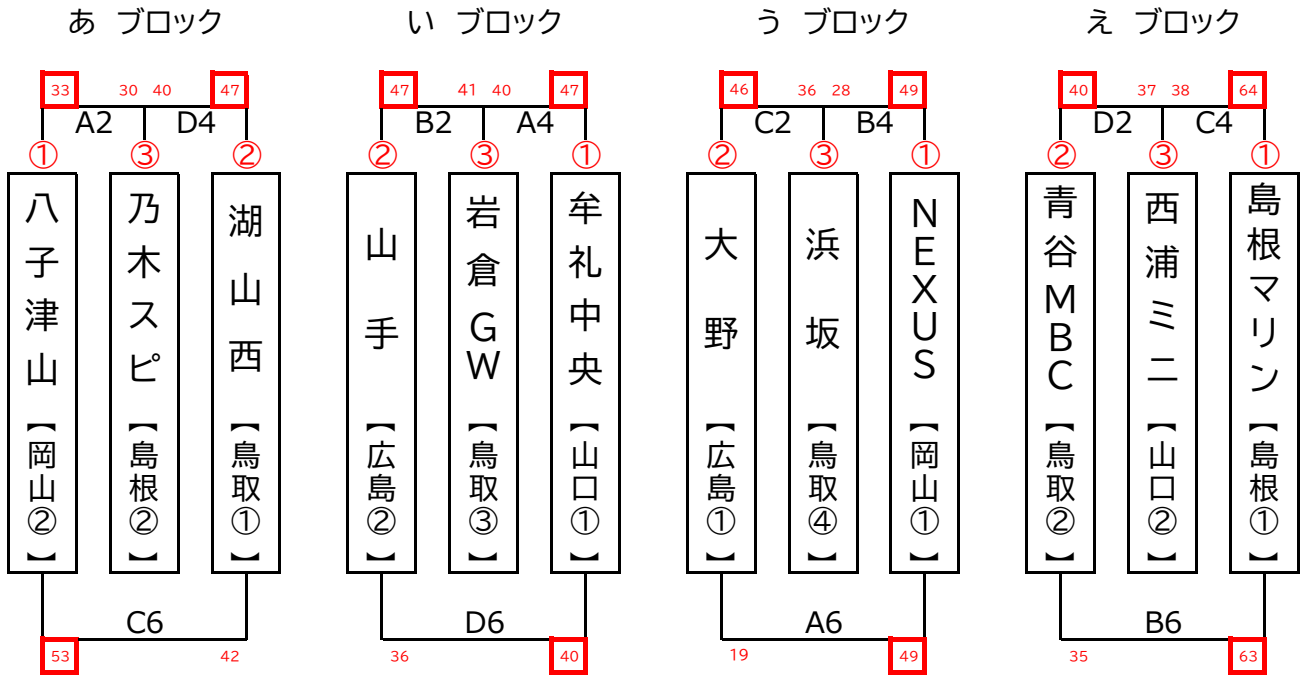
あ ブロック

33 30 40 47
A2 D4
① ③ ②
八子津山【岡山②】
乃木スピ【島根②】
湖山西【鳥取①】
C6
53 42

い ブロック

47 41 40 47
B2 A4
② ③ ①
山手【広島②】
岩倉GW【鳥取③】
牟礼中央【山口①】
D6
36 40

う ブロック

46 36 28 49
C2 B4
② ③ ①
大野【広島①】
浜坂【鳥取④】
NEXUS【岡山①】
A6
19 49

え ブロック

40 37 38 64
D2 C4
② ③ ①
青谷MBC【鳥取②】
西浦ミニ【山口②】
島根マリン【島根①】
B6
35 63